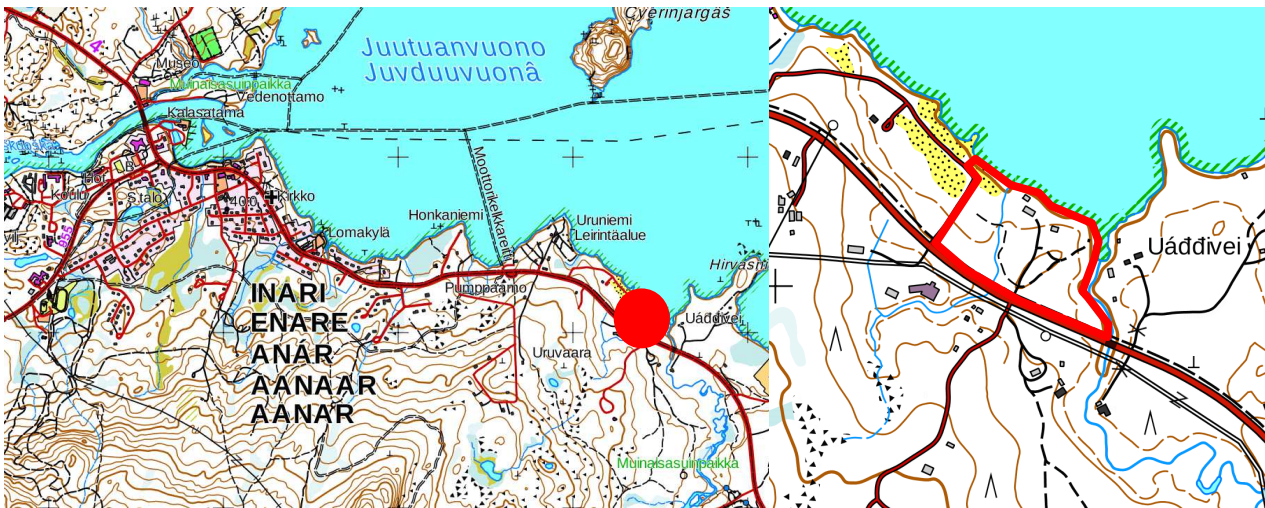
Čyerinjargâš
Juutuanvuono
Juvduuvuonâ
Museo
Muinaisasuinpaikka
Vedenottamo
Kalasatama
Koulu
S.talo
400
Kirkko
Lomakylä
Honkaniemi
Moottorikelkkareitti
Uruniemi
Leirintäalue
Hirvasni
Pumppaamo
INARI
ENARE
ANÁR
AANAAR
AANAR
Uáđđivei
Uruvaara
Muinaisasuinpaikka
955
Uáđđivei